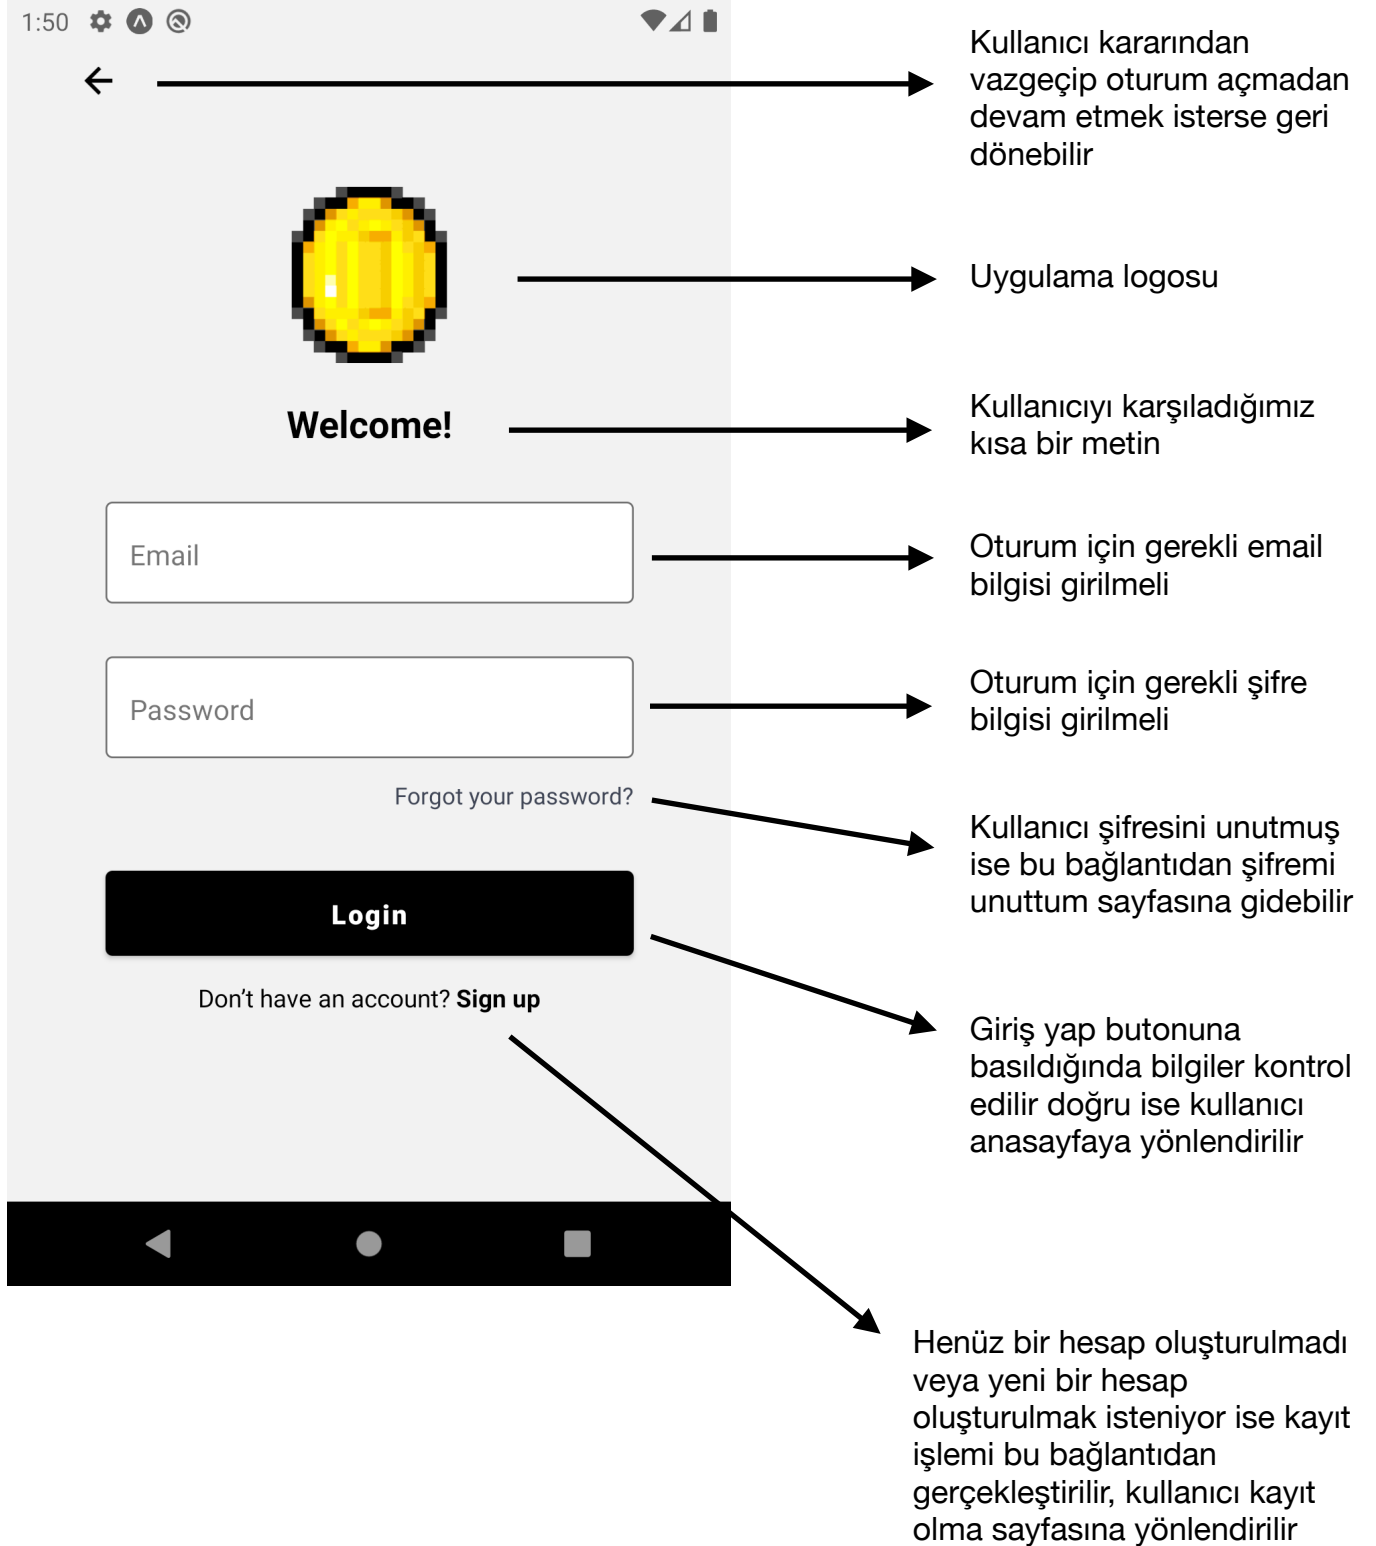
1:50

Kullanıcı kararından vazgeçip oturum açmadan devam etmek isterse geri dönebilir

Uygulama logosu

Welcome!

Kullanıcıyı karşıladığımız kısa bir metin

Email

Oturum için gerekli email bilgisi girilmeli

Password

Oturum için gerekli şifre bilgisi girilmeli

Forgot your password?

Kullanıcı şifresini unutmuş ise bu bağlantıdan şifremi unuttum sayfasına gidebilir

Login

Giriş yap butonuna basıldığında bilgiler kontrol edilir doğru ise kullanıcı anasayfaya yönlendirilir

Don't have an account? **Sign up**

Henüz bir hesap oluşturulmadı veya yeni bir hesap oluşturulmak isteniyor ise kayıt işlemi bu bağlantıdan gerçekleştirilir, kullanıcı kayıt olma sayfasına yönlendirilir